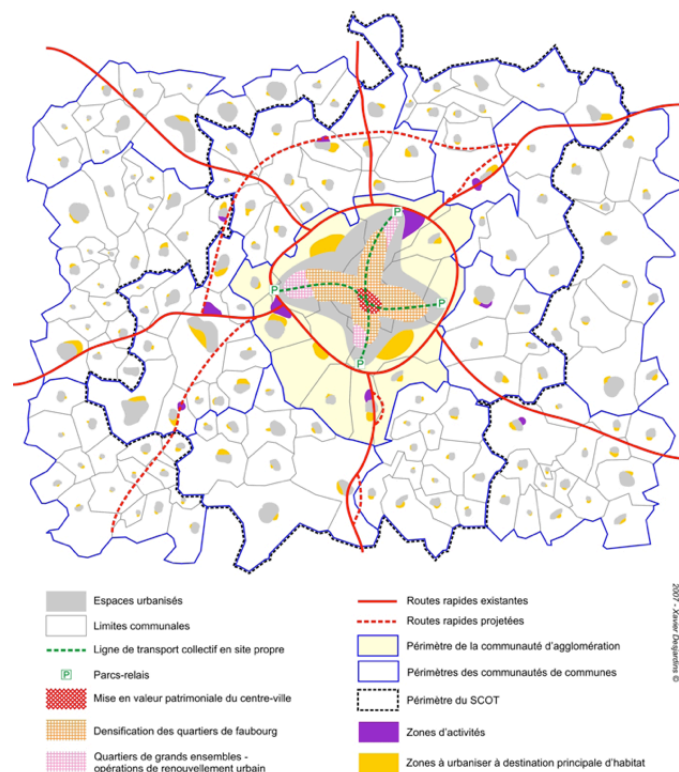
P
P
P
P

Espaces urbanisés
Limites communales
Ligne de transport collectif en site propre
P Parcs-relais
Mise en valeur patrimoniale du centre-ville
Densification des quartiers de faubourg
Quartiers de grands ensembles - opérations de renouvellement urbain

Routes rapides existantes
Routes rapides projetées
Périmètre de la communauté d'agglomération
Périmètres des communautés de communes
Périmètre du SCOT
Zones d'activités
Zones à urbaniser à destination principale d'habitat

2007 - Xavier Desjardins ©